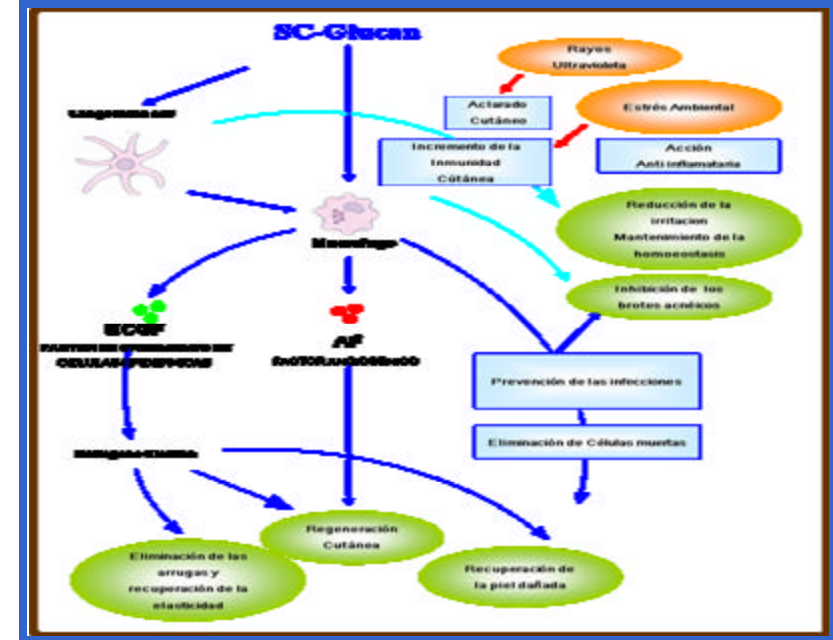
SC-Glucan

Rayos Ultravioleta

Aclarado Cutáneo

Estrés Ambiental

Incremento de la Inmunidad Cútanea

Acción Anti inflamataria

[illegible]

Reducción de la irritacion Mantenimiento de la homoeostasis

Macrofago

Inhibición de los brotes acnéicos

ECGF
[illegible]

AF
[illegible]

Prevención de las infecciones

Eliminación de Células muertas

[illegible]

Regeneración Cutánea

Eliminación de las arrugas y recuperación de la elasticidad

Recuperación de la piel dañada